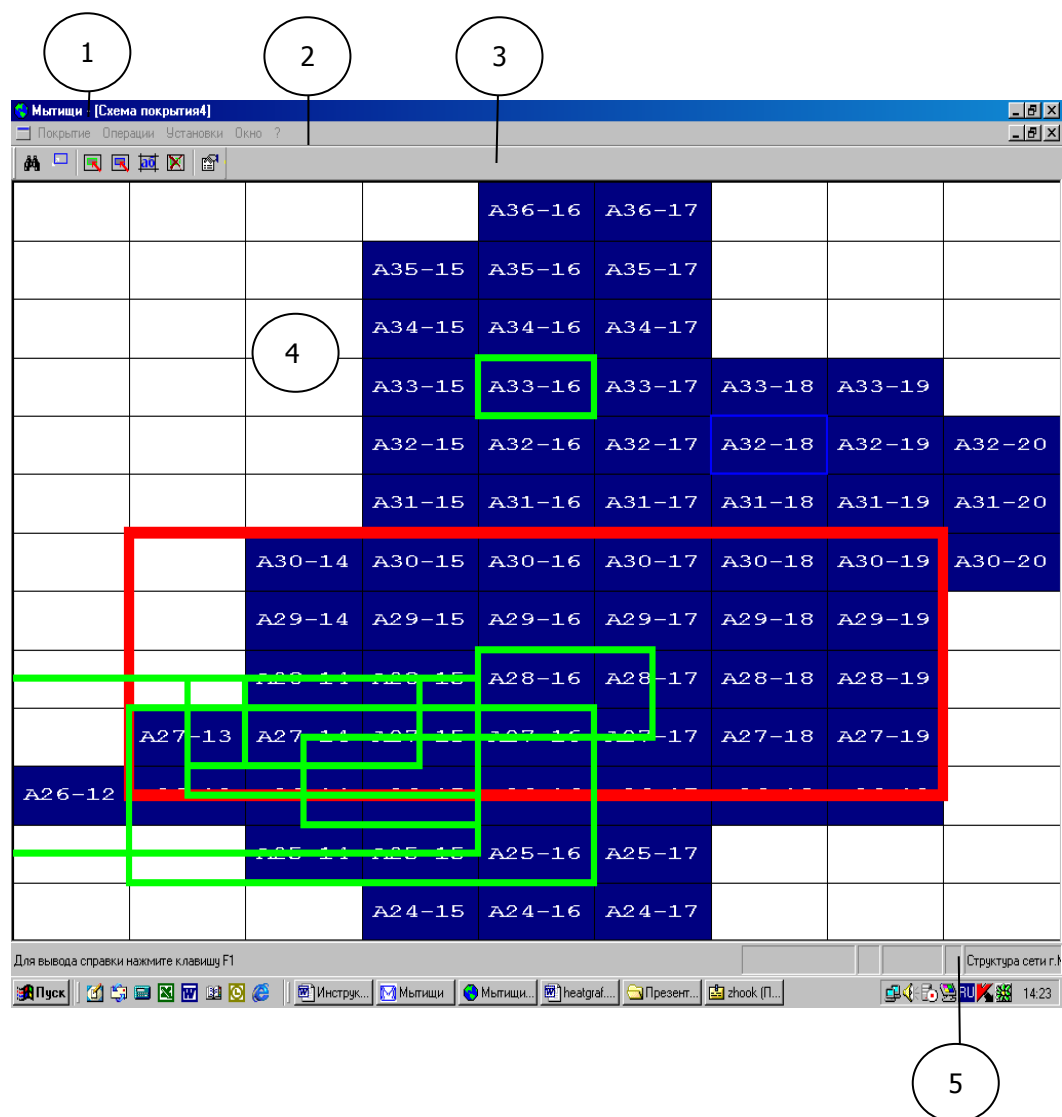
1 2 3

Мытищи - [Схема покрытия4]
Покрытие Операции Установки Окно ?

| | | | | A36-16 | A36-17 | | | |
|---|---|---|---|---|---|---|---|---|
| | | | A35-15 | A35-16 | A35-17 | | | |
| | | | A34-15 | A34-16 | A34-17 | | | |
| | | | A33-15 | A33-16 | A33-17 | A33-18 | A33-19 | |
| | | | A32-15 | A32-16 | A32-17 | A32-18 | A32-19 | A32-20 |
| | | | A31-15 | A31-16 | A31-17 | A31-18 | A31-19 | A31-20 |
| | | A30-14 | A30-15 | A30-16 | A30-17 | A30-18 | A30-19 | A30-20 |
| | | A29-14 | A29-15 | A29-16 | A29-17 | A29-18 | A29-19 | |
| | | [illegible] | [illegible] | A28-16 | A28-17 | A28-18 | A28-19 | |
| | A27-13 | A27-14 | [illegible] | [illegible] | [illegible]-17 | A27-18 | A27-19 | |
| A26-12 | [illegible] | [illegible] | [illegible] | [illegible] | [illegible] | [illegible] | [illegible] | |
| | | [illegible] | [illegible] | A25-16 | A25-17 | | | |
| | | | A24-15 | A24-16 | A24-17 | | | |

4

Для вывода справки нажмите клавишу F1
Структура сети г.М

Пуск | Инструк... | Мытищи | Мытищи... | heatgraf... | Презент... | zhook (П... | RU | 14:23

5